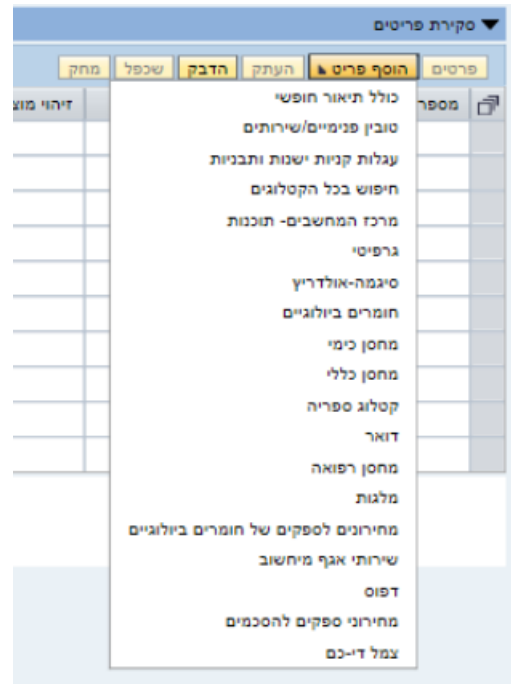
▼ סקירת פריטים

פרטים | הוסף פריט | העתק | הדבק | שכפל | מחק

מספר | זיהוי מוצ

כולל תיאור חופשי
טובין פנימיים/שירותים
עגלות קניות ישנות ותבניות
חיפוש בכל הקטלוגים
מרכז המחשבים- תוכנות
גרפיטי
סיגמה-אולדריץ
חומרים ביולוגיים
מחסן כימי
מחסן כללי
קטלוג ספריה
דואר
מחסן רפואה
מלגות
מחירונים לספקים של חומרים ביולוגיים
שירותי אגף מיחשוב
דפוס
מחירוני ספקים להסכמים
צמל די-כם